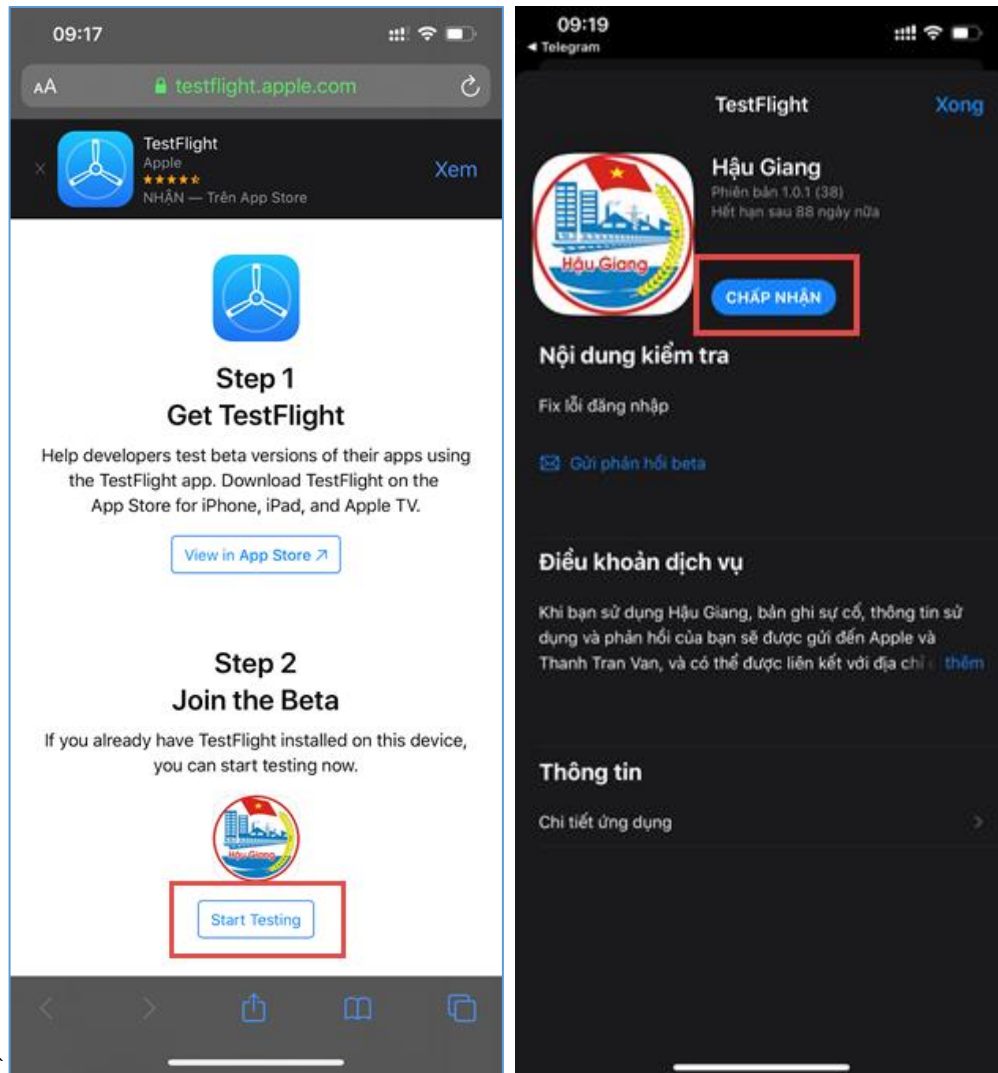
09:17

AA testflight.apple.com

TestFlight
Apple
★★★★★
NHẬN — Trên App Store
Xem

Step 1
Get TestFlight

Help developers test beta versions of their apps using the TestFlight app. Download TestFlight on the App Store for iPhone, iPad, and Apple TV.

View in App Store ↗

Step 2
Join the Beta

If you already have TestFlight installed on this device, you can start testing now.

Hậu Giang

Start Testing

09:19
◂ Telegram

TestFlight
Xong

Hậu Giang

Hậu Giang
Phiên bản 1.0.1 (38)
Hết hạn sau 88 ngày nữa

CHẤP NHẬN

Nội dung kiểm tra

Fix lỗi đăng nhập

Gửi phản hồi beta

Điều khoản dịch vụ

Khi bạn sử dụng Hậu Giang, bản ghi sự cố, thông tin sử dụng và phản hồi của bạn sẽ được gửi đến Apple và Thanh Tran Van, và có thể được liên kết với địa chỉ thêm

Thông tin

Chi tiết ứng dụng